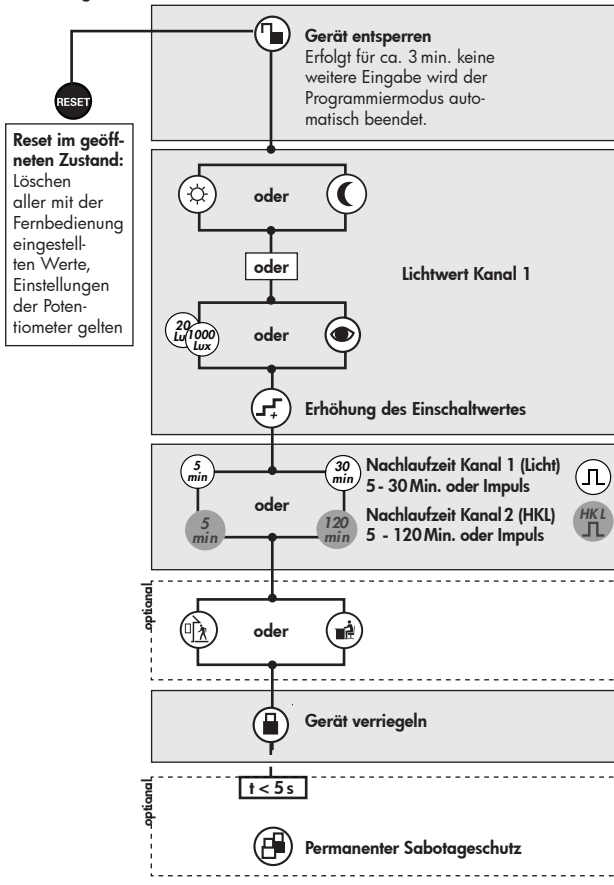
Gerät entsperren
Erfolgt für ca. 3 min. keine weitere Eingabe wird der Programmiermodus automatisch beendet.

RESET

Reset im geöffneten Zustand:
Löschen aller mit der Fernbedienung eingestellten Werte, Einstellungen der Potentiometer gelten

oder

oder

Lichtwert Kanal 1

20 Lux
1000 Lux

oder

Erhöhung des Einschaltwertes

5 min
30 min

oder

5 min
120 min

Nachlaufzeit Kanal 1 (Licht)
5 - 30 Min. oder Impuls
Nachlaufzeit Kanal 2 (HKL)
5 - 120 Min. oder Impuls

HKL

optional

oder

Gerät verriegeln

optional

$t < 5$ s

Permanenter Sabotageschutz